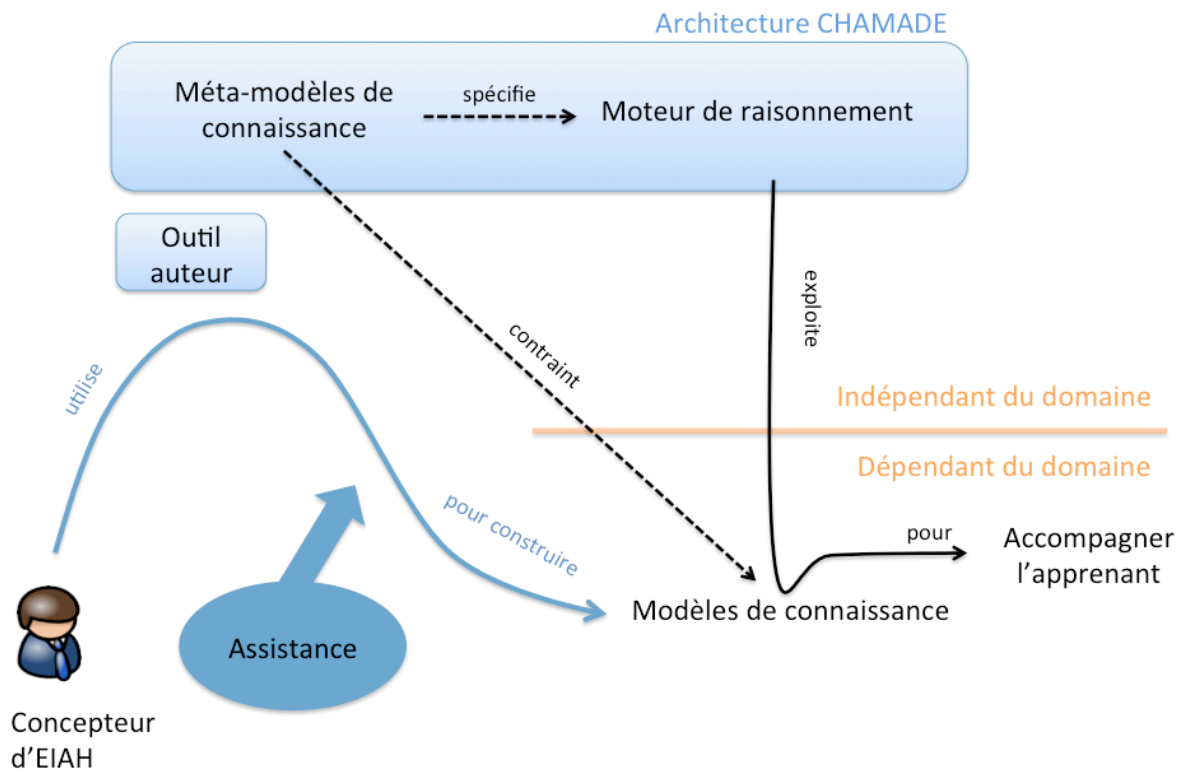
Architecture CHAMADE

Méta-modèles de connaissance

spécifie

Moteur de raisonnement

Outil auteur

contraint

exploite

utilise

Indépendant du domaine

Dépendant du domaine

pour construire

pour

Accompagner l'apprenant

Modèles de connaissance

Assistance

Concepteur d'EIAH